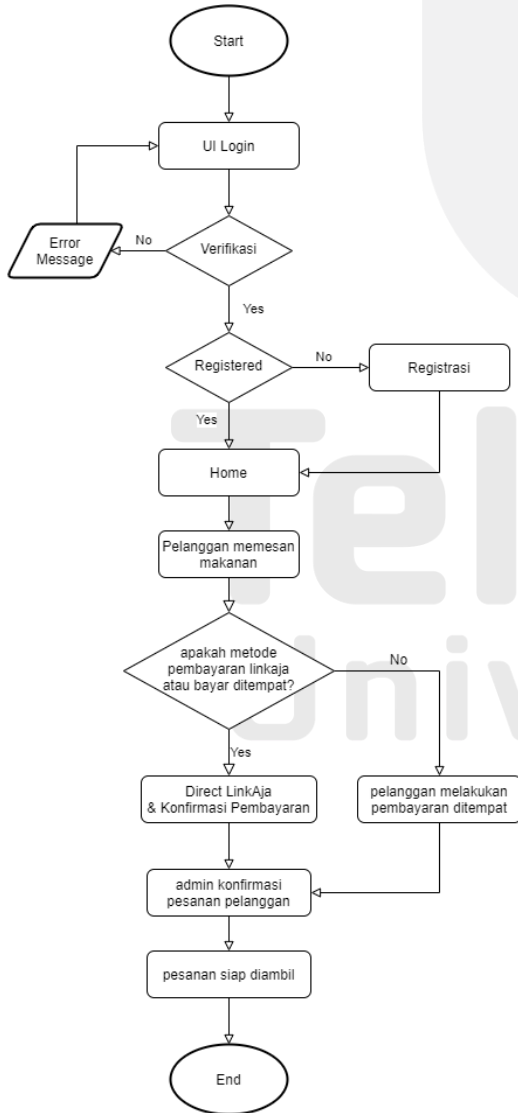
Start

UI Login

Error Message

No

Verifikasi

Yes

Registered

No

Registrasi

Yes

Home

Pelanggan memesan makanan

apakah metode pembayaran linkaja atau bayar ditempat?

No

Yes

Direct LinkAja & Konfirmasi Pembayaran

pelanggan melakukan pembayaran ditempat

admin konfirmasi pesanan pelanggan

pesanan siap diambil

End